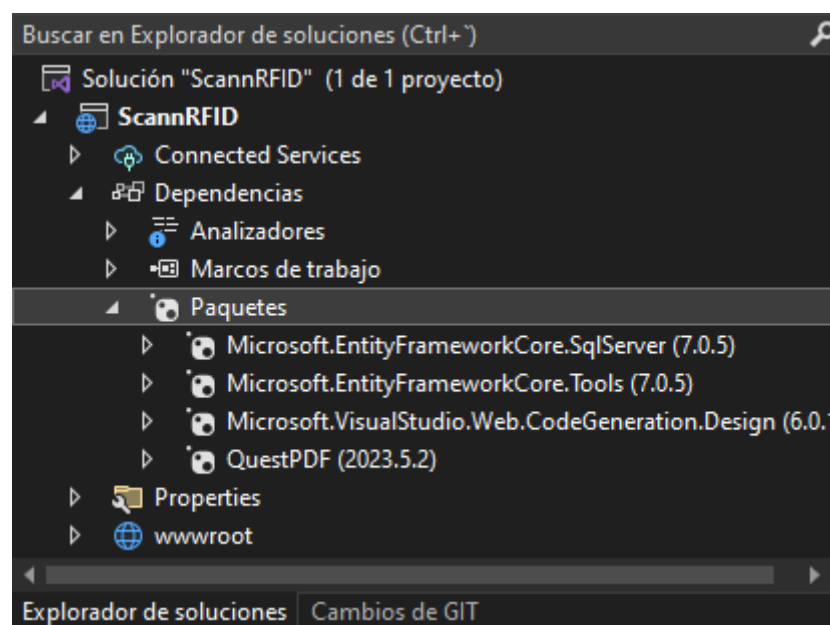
Buscar en Explorador de soluciones (Ctrl+`)

Solución "ScannRFID" (1 de 1 proyecto)
ScannRFID
Connected Services
Dependencias
Analizadores
Marcos de trabajo
Paquetes
Microsoft.EntityFrameworkCore.SqlServer (7.0.5)
Microsoft.EntityFrameworkCore.Tools (7.0.5)
Microsoft.VisualStudio.Web.CodeGeneration.Design (6.0.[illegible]
QuestPDF (2023.5.2)
Properties
wwwroot

Explorador de soluciones | Cambios de GIT